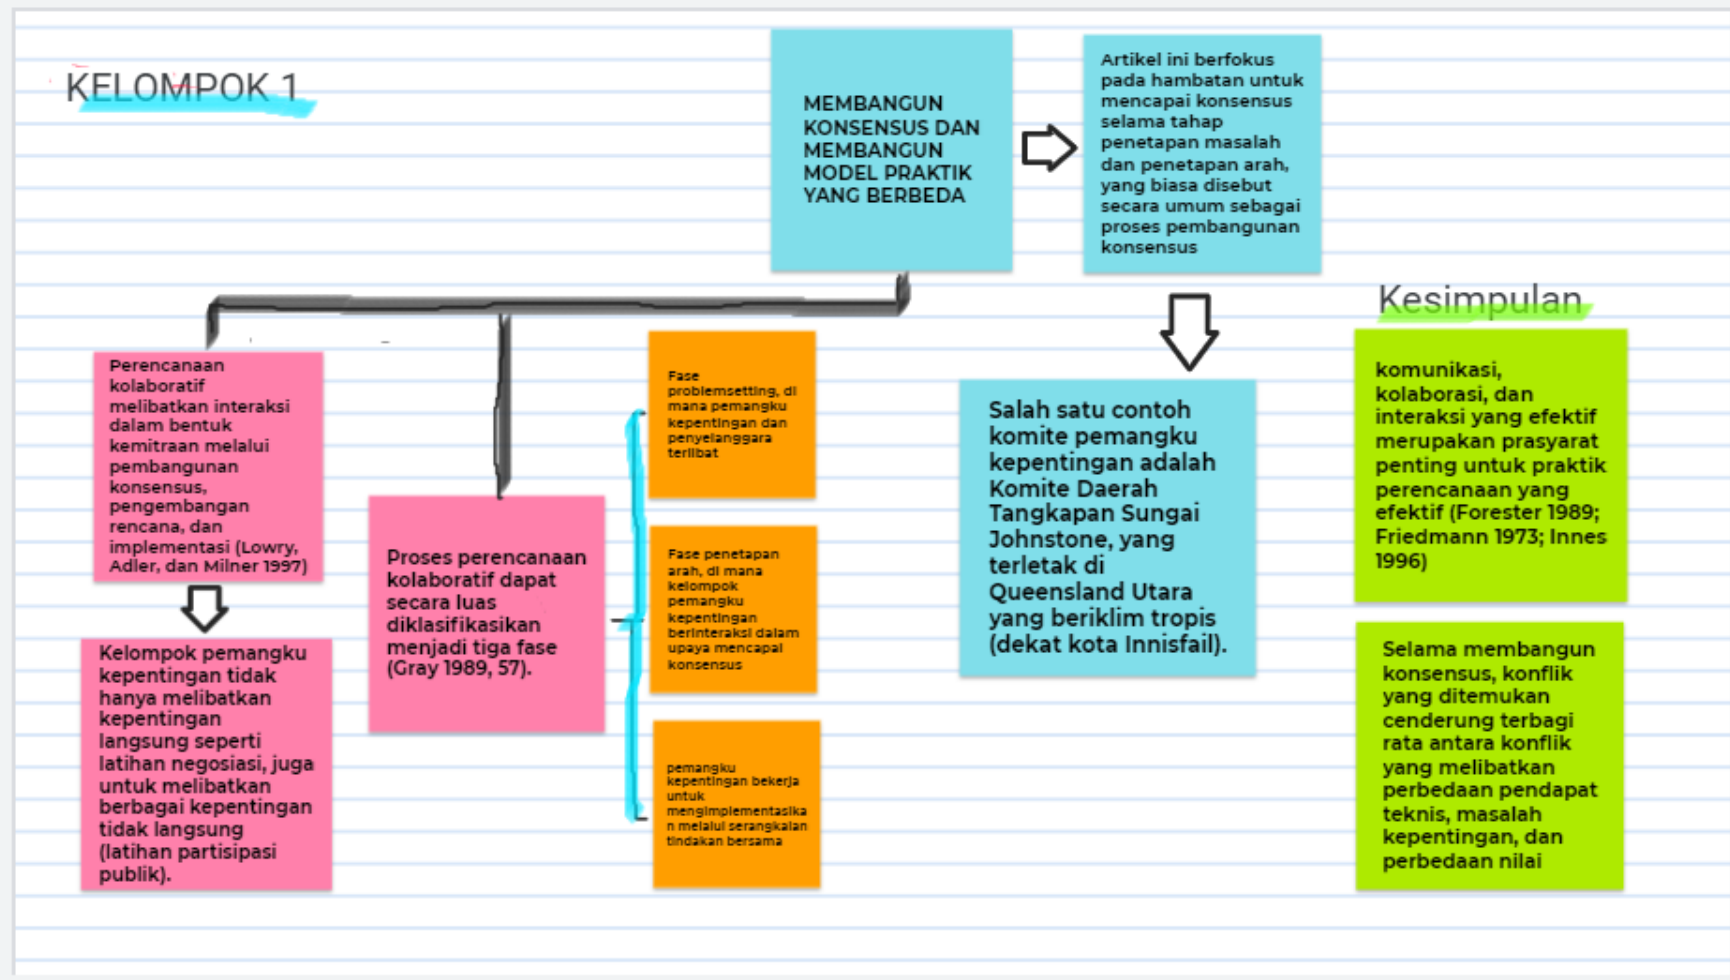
KELOMPOK 1

MEMBANGUN KONSENSUS DAN MEMBANGUN MODEL PRAKTIK YANG BERBEDA

Artikel ini berfokus pada hambatan untuk mencapai konsensus selama tahap penetapan masalah dan penetapan arah, yang biasa disebut secara umum sebagai proses pembangunan konsensus

Perencanaan kolaboratif melibatkan interaksi dalam bentuk kemitraan melalui pembangunan konsensus, pengembangan rencana, dan implementasi (Lowry, Adler, dan Milner 1997)

Kelompok pemangku kepentingan tidak hanya melibatkan kepentingan langsung seperti latihan negosiasi, juga untuk melibatkan berbagai kepentingan tidak langsung (latihan partisipasi publik).

Proses perencanaan kolaboratif dapat secara luas diklasifikasikan menjadi tiga fase (Gray 1989, 57).

Fase problemsetting, di mana pemangku kepentingan dan penyelenggara terlibat

Fase penetapan arah, di mana kelompok pemangku kepentingan berinteraksi dalam upaya mencapai konsensus

pemangku kepentingan bekerja untuk mengimplementasikan melalui serangkaian tindakan bersama

Salah satu contoh komite pemangku kepentingan adalah Komite Daerah Tangkapan Sungai Johnstone, yang terletak di Queensland Utara yang beriklim tropis (dekat kota Innisfail).

Kesimpulan

komunikasi, kolaborasi, dan interaksi yang efektif merupakan prasyarat penting untuk praktik perencanaan yang efektif (Forester 1989; Friedmann 1973; Innes 1996)

Selama membangun konsensus, konflik yang ditemukan cenderung terbagi rata antara konflik yang melibatkan perbedaan pendapat teknis, masalah kepentingan, dan perbedaan nilai